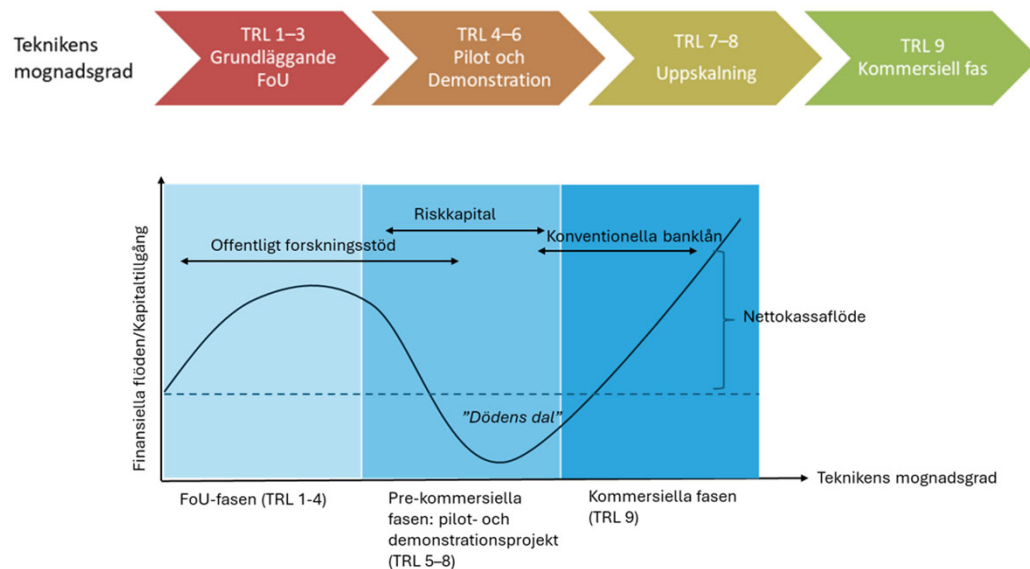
Teknikens mognadsgrad

TRL 1–3
Grundläggande
FoU

TRL 4–6
Pilot och
Demonstration

TRL 7–8
Uppskalning

TRL 9
Kommersiell fas

Finansiella flöden/Kapitaltillgång

Riskkapital

Offentligt forskningsstöd

Konventionella banklån

Nettokassaflöde

”Dödens dal”

Teknikens mognadsgrad

FoU-fasen (TRL 1-4)

Pre-kommersiella fasen: pilot- och demonstrationsprojekt (TRL 5–8)

Kommersiella fasen (TRL 9)